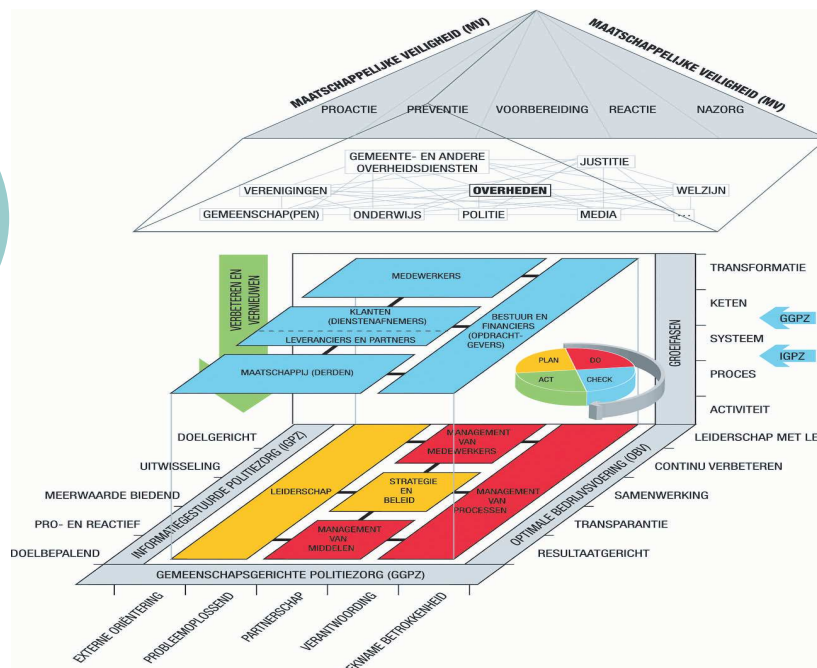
MAATSCHAPPELIJKE VEILIGHEID (MV)
MAATSCHAPPELIJKE VEILIGHEID (MV)
PROACTIE PREVENTIE VOORBEREIDING REACTIE NAZORG

GEMEENTE- EN ANDERE OVERHEIDSDIENSTEN
JUSTITIE
VERENIGINGEN
OVERHEDEN
WELZIJN
GEMEENSCHAP(PEN) ONDERWIJS POLITIE MEDIA ...

VERBETEREN EN VERNIEUWEN

MEDEWERKERS
KLANTEN (DIENSTENAFNEMERS)
LEVERANCIERS EN PARTNERS
BESTUUR EN FINANCIERS (OPDRACHT-GEVERS)
MAATSCHAPPIJ (DERDEN)

PLAN
DO
ACT
CHECK

GROEIFASEN
TRANSFORMATIE
KETEN
SYSTEEM
PROCES
ACTIVITEIT
GGPZ
IGPZ

DOELGERICHT
UITWISSELING
MEERWAARDE BIEDEND
PRO- EN REACTIEF
DOELBEPALEND
INFORMATIEGESTUURDE POLITIEZORG (IGPZ)

LEIDERSCHAP
MANAGEMENT VAN MEDEWERKERS
STRATEGIE EN BELEID
MANAGEMENT VAN PROCESSEN
MANAGEMENT VAN MIDDELEN

OPTIMALE BEDRIJFSVOERING (OBV)
LEIDERSCHAP MET LE
CONTINU VERBETEREN
SAMENWERKING
TRANSPARANTIE
RESULTAATGERICHT

GEMEENSCHAPSGERICHTE POLITIEZORG (GGPZ)

EXTERNE ORIËNTERING
PROBLEEMOPLOSSEND
PARTNERSCHAP
VERANTWOORDING
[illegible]KWAME BETROKKENHEID